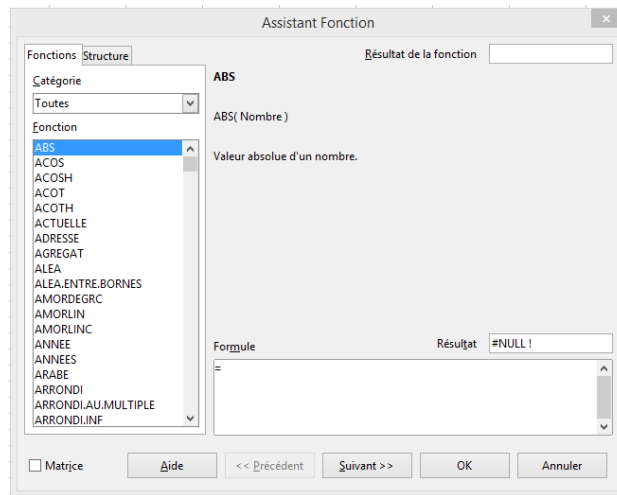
Assistant Fonction

Fonctions Structure

Résultat de la fonction

Catégorie

Toutes

Fonction

ABS
ACOS
ACOSH
ACOT
ACOTH
ACTUELLE
ADRESSE
AGREGAT
ALEA
ALEA.ENTRE.BORNES
AMORDEGRC
AMORLIN
AMORLINC
ANNEE
ANNEES
ARABE
ARRONDI
ARRONDI.AU.MULTIPLE
ARRONDI.INF

ABS

ABS( Nombre )

Valeur absolue d'un nombre.

Formule

Résultat #NULL !

=

Matrice

Aide

<< Précédent

Suivant >>

OK

Annuler